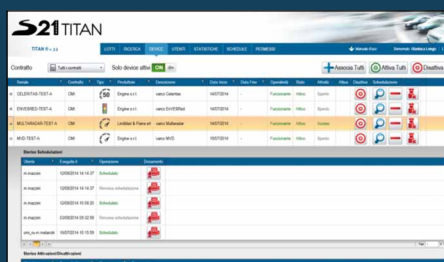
S21 TITAN

TITAN © v. 2.2

LOTTI RICERCA DEVICE UTENTI STATISTICHE SCHEDULE PERMESSI

Manuale d'uso Benvenuto: Gianluca Longo

Contratto Tutti i contratti Solo device attivi ON Associa Tutti Attiva Tutti Disattiva

| | Seriale | Contratto | Tipo | Produttore | Descrizione | Data Inizio | Data Fine | Operatività | Stato | Attivo | Disattiva | Schedulazione |
|---|---|---|---|---|---|---|---|---|---|---|---|---|
| ▶ | CELERITAS-TEST-A | CM | 50 | Engine s.r.l. | varco Celeritas | 16/07/2014 | | Funzionante | Attivo | Spento | | |
| ▶ | ENVERSED-TEST-A | CM | | Engine s.r.l. | varco EnVERSed | 16/07/2014 | | Funzionante | Attivo | Spento | | |
| ▼ | MULTARADAR-TEST-A | CM | | Lindblad & Piano srl | varco Multaradar | 16/07/2014 | | Funzionante | Attivo | Acceso | | |
| ▶ | MVD-TEST-A | CM | | Engine s.r.l. | varco MVD | 16/07/2014 | | Funzionante | Attivo | Spento | | |

Storico Schedulazioni

| Utente | Eseguita il | Operazione | Documento |
|---|---|---|---|
| m.marzini | 02/08/2014 14:14:37 | Schedulato | |
| m.marzini | 02/08/2014 14:14:07 | Rimossa schedulazione | |
| m.marzini | 02/08/2014 10:58:25 | Schedulato | |
| m.marzini | 03/08/2014 05:32:58 | Rimossa schedulazione | |
| smi_ns.m.meliardi | 16/07/2014 18:15:59 | Schedulato | |

Storico Attivazioni/Disattivazioni